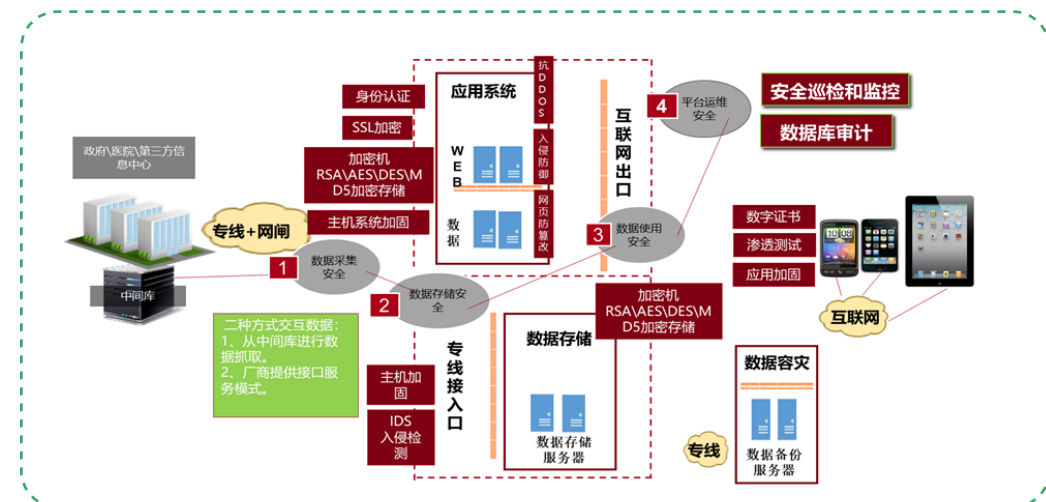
政府\医院\第三方信息中心

中间库

专线+网闸

1 数据采集安全

二种方式交互数据：
1、从中间库进行数据抓取。
2、厂商提供接口服务模式。

身份认证

SSL加密

加密机 RSA\AES\DES\MD5加密存储

主机系统加固

应用系统

WEB

数据

抗DDOS

入侵防御

网页防篡改

2 数据存储安全

主机加固

IDS 入侵检测

专线接入口

数据存储

数据存储服务器

加密机 RSA\AES\DES\MD5加密存储

互联网出口

3 数据使用安全

4 平台运维安全

安全巡检和监控

数据库审计

数字证书

渗透测试

应用加固

互联网

数据容灾

数据备份服务器

专线